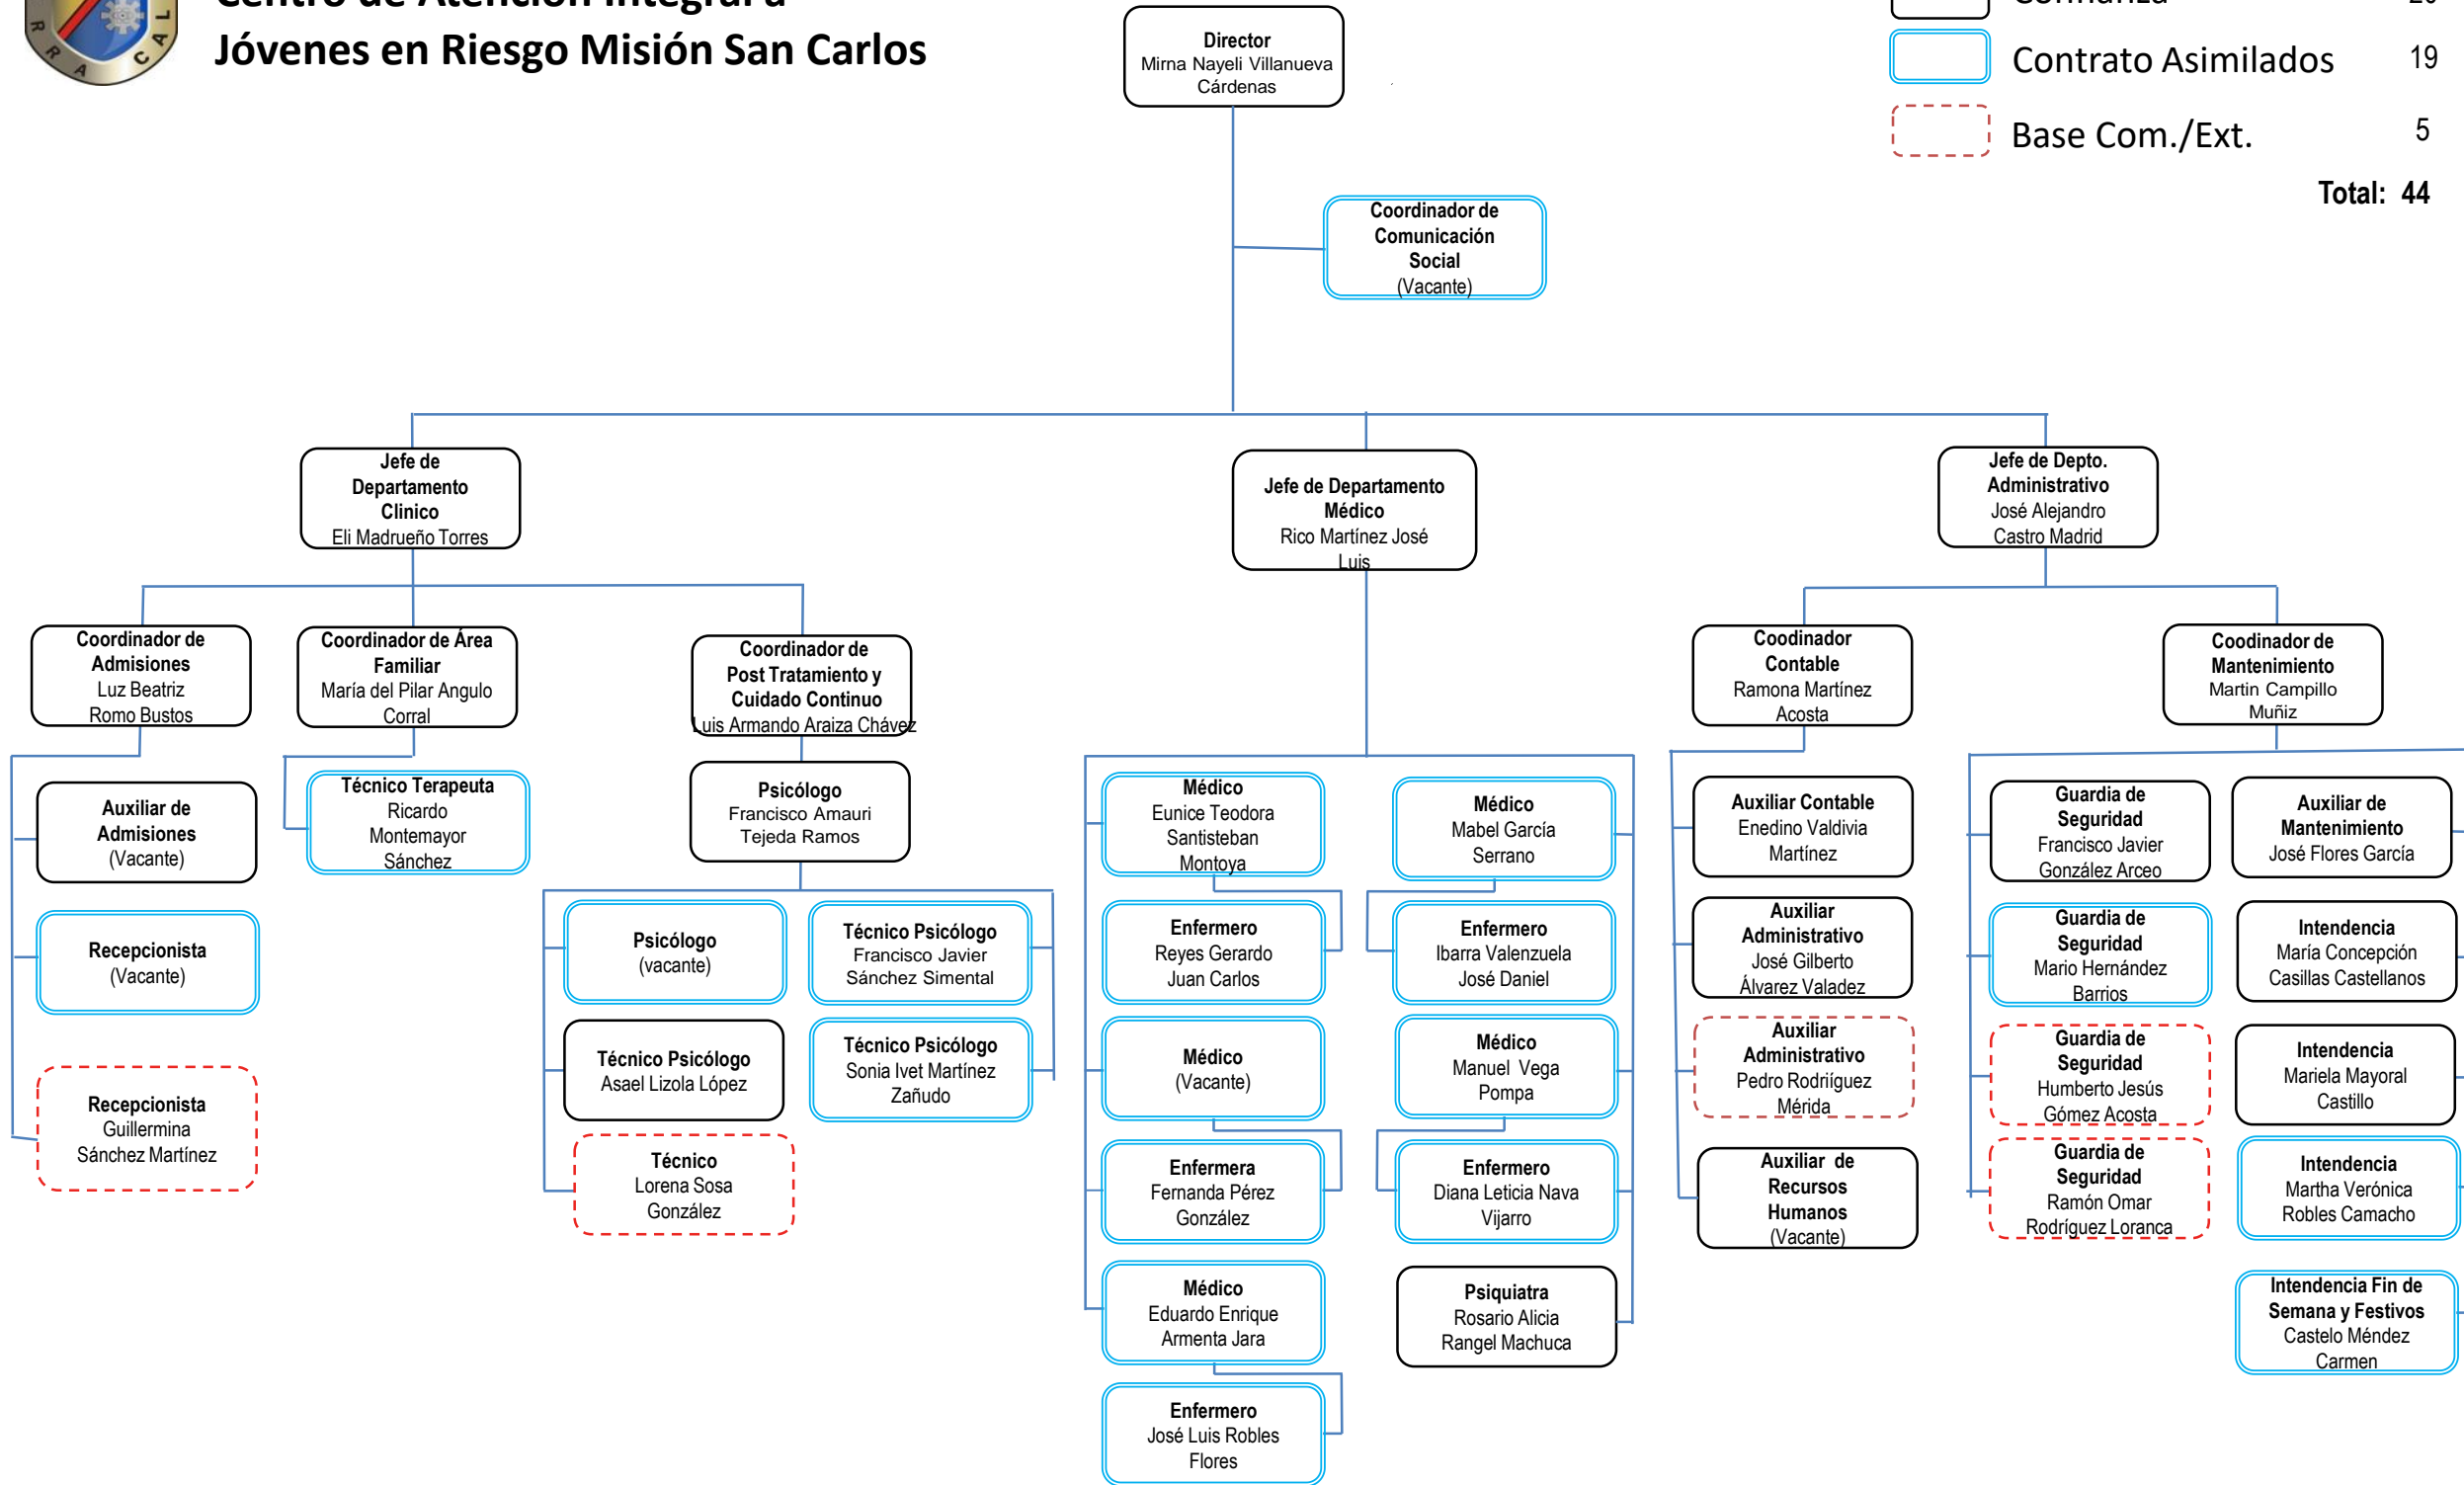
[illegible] de Atención Integral a
Jóvenes en Riesgo Misión San Carlos

Director
Mirna Nayeli Villanueva Cárdenas

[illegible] 20
Contrato Asimilados 19
Base Com./Ext. 5
Total: 44

Coordinador de Comunicación Social
(Vacante)

Jefe de Departamento Clinico
Eli Madrueño Torres

Jefe de Departamento Médico
Rico Martínez José Luis

Jefe de Depto. Administrativo
José Alejandro Castro Madrid

Coordinador de Admisiones
Luz Beatriz Romo Bustos

Coordinador de Área Familiar
María del Pilar Angulo Corral

Coordinador de Post Tratamiento y Cuidado Continuo
Luis Armando Araiza Chávez

Auxiliar de Admisiones
(Vacante)

Recepcionista
(Vacante)

Recepcionista
Guillermina Sánchez Martínez

Técnico Terapeuta
Ricardo Montemayor Sánchez

Psicólogo
Francisco Amauri Tejeda Ramos

Psicólogo
(vacante)

Técnico Psicólogo
Francisco Javier Sánchez Simental

Técnico Psicólogo
Asael Lizola López

Técnico Psicólogo
Sonia Ivet Martínez Zañudo

Técnico
Lorena Sosa González

Médico
Eunice Teodora Santisteban Montoya

Enfermero
Reyes Gerardo Juan Carlos

Médico
(Vacante)

Enfermera
Fernanda Pérez González

Médico
Eduardo Enrique Armenta Jara

Enfermero
José Luis Robles Flores

Médico
Mabel García Serrano

Enfermero
Ibarra Valenzuela José Daniel

Médico
Manuel Vega Pompa

Enfermero
Diana Leticia Nava Vijarro

Psiquiatra
Rosario Alicia Rangel Machuca

Coodinador Contable
Ramona Martínez Acosta

Auxiliar Contable
Enedino Valdivia Martínez

Auxiliar Administrativo
José Gilberto Álvarez Valadez

Auxiliar Administrativo
Pedro Rodríiguez Mérida

Auxiliar de Recursos Humanos
(Vacante)

Coodinador de Mantenimiento
Martin Campillo Muñiz

Guardia de Seguridad
Francisco Javier González Arceo

Guardia de Seguridad
Mario Hernández Barrios

Guardia de Seguridad
Humberto Jesús Gómez Acosta

Guardia de Seguridad
Ramón Omar Rodríguez Loranca

Auxiliar de Mantenimiento
José Flores García

Intendencia
María Concepción Casillas Castellanos

Intendencia
Mariela Mayoral Castillo

Intendencia
Martha Verónica Robles Camacho

Intendencia Fin de Semana y Festivos
Castelo Méndez Carmen